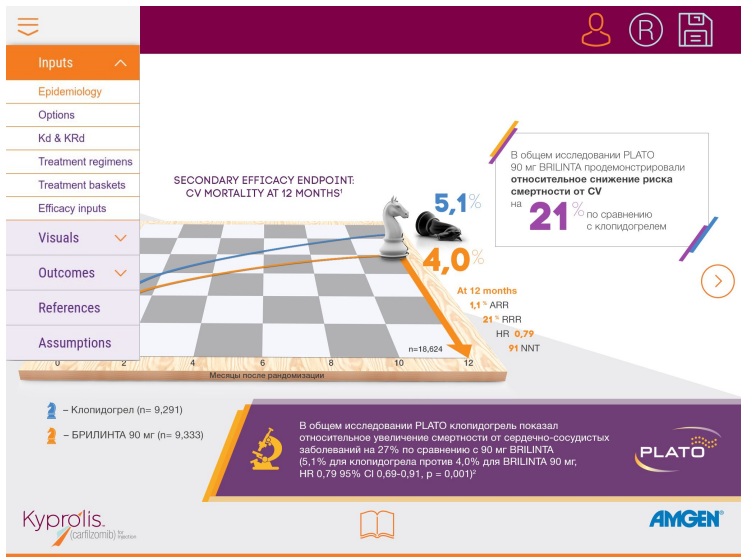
Inputs

Epidemiology

Options

Kd & KRd

Treatment regimens

Treatment baskets

Efficacy inputs

Visuals

Outcomes

References

Assumptions

SECONDARY EFFICACY ENDPOINT: CV MORTALITY AT 12 MONTHS¹

5,1%

4,0%

0 2 4 6 8 10 12

Месяцы после рандомизации

n=18,624

В общем исследовании PLATO 90 мг BRILINTA продемонстрировали **относительное снижение риска смертности от CV** на 21% по сравнению с клопидогрелем

At 12 months

1,1% ARR

21% RRR

HR 0,79

91 NNT

– Клопидогрел (n= 9,291)

– БРИЛИНТА 90 мг (n= 9,333)

В общем исследовании PLATO клопидогрель показал относительное увеличение смертности от сердечно-сосудистых заболеваний на 27% по сравнению с 90 мг BRILINTA (5,1% для клопидогрела против 4,0% для BRILINTA 90 мг, HR 0,79 95% CI 0,69-0,91, p = 0,001)²

PLATO

Kyprolis (carfilzomib) for injection

AMGEN